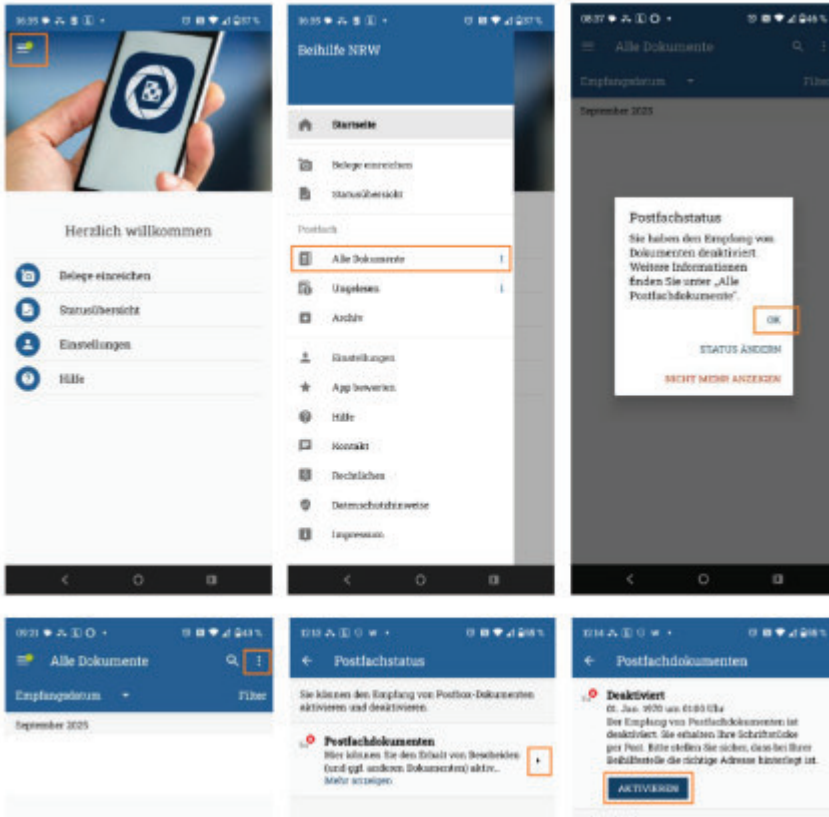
Herzlich willkommen

Belege einreichen

Statusübersicht

Einstellungen

Hilfe

Beihilfe NRW

Startseite

Belege einreichen

Statusübersicht

Postfach

Alle Dokumente 1

Ungelesen 1

Archiv

Einstellungen

App bewerten

Hilfe

Kontakt

Rechtliches

Datenschutzhinweise

Impressum

Alle Dokumente

Empfangsdatum

Filter

September 2025

Postfachstatus

Sie haben den Empfang von Dokumenten deaktiviert. Weitere Informationen finden Sie unter „Alle Postfachdokumente".

OK

STATUS ÄNDERN

NICHT MEHR ANZEIGEN

Alle Dokumente

Empfangsdatum

Filter

September 2025

Postfachstatus

Sie können den Empfang von Postbox-Dokumenten aktivieren und deaktivieren.

Postfachdokumenten

Hier können Sie den Erhalt von Bescheiden (und ggf. anderen Dokumenten) aktiv...

Mehr anzeigen

Postfachdokumenten

Deaktiviert

01. Jan. 1970 um 01:00 Uhr

Der Empfang von Postfachdokumenten ist deaktiviert. Sie erhalten Ihre Schriftstücke per Post. Bitte stellen Sie sicher, dass bei Ihrer Beihilfestelle die richtige Adresse hinterlegt ist.

AKTIVIEREN